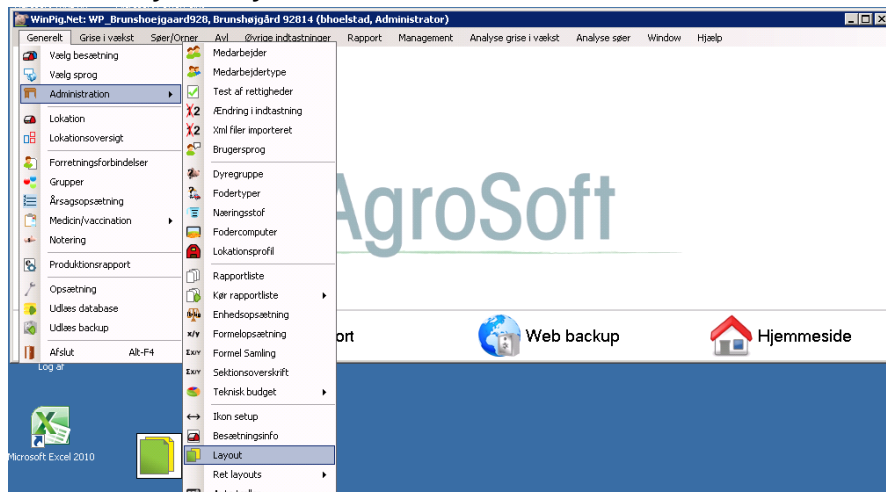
WinPig.Net: WP_Brunshoejgaard928, Brunshøjgård 92814 (bhoelstad, Administrator)

Generelt Grise i vækst Søer/Orner Avl Øvrige indtastninger Rapport Management Analyse grise i vækst Analyse søer Window Hjælp

Vælg besætning
Vælg sprog
Administration
Lokation
Lokationsoversigt
Forretningsforbindelser
Grupper
Årsagsopsætning
Medicin/vaccination
Notering
Produktionsrapport
Opsætning
Udlæs database
Udlæs backup
Afslut Alt-F4

Medarbejder
Medarbejdertype
Test af rettigheder
Ændring i indtastning
Xml filer importeret
Brugersprog
Dyregruppe
Fodertyper
Næringsstof
Fodercomputer
Lokationsprofil
Rapportliste
Kør rapportliste
Enhedsopsætning
Formelopsætning
Formel Samling
Sektionsoverskrift
Teknisk budget
Ikon setup
Besætningsinfo
Layout
Ret layouts

AgroSoft

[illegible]ort
Web backup
Hjemmeside

Log af
Microsoft Excel 2010